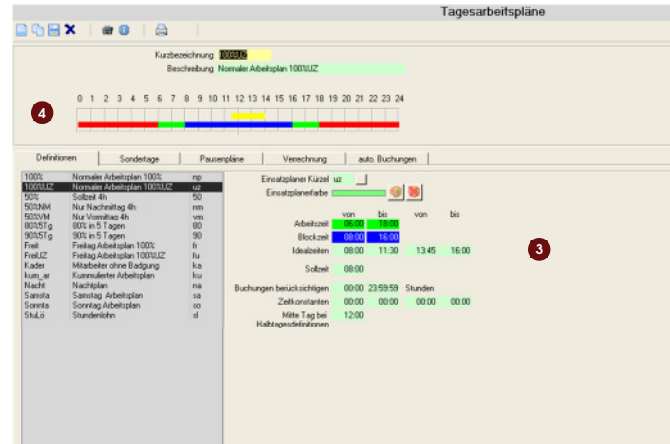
Tagesarbeitspläne

Kurzbezeichnung 100%UZ
Beschreibung Normaler Arbeitsplan 100%UZ

4

0 1 2 3 4 5 6 7 8 9 10 11 12 13 14 15 16 17 18 19 20 21 22 23 24

Definitionen | Sondertage | Pausenpläne | Verrechnung | auto. Buchungen

| | | |
|---|---|---|
| 100% | Normaler Arbeitsplan 100% | np |
| 100%UZ | Normaler Arbeitsplan 100%UZ | uz |
| 50% | Sollzeit 4h | 50 |
| 50%NM | Nur Nachmittag 4h | nm |
| 50%VM | Nur Vormittag 4h | vm |
| 80%5Tg | 80% in 5 Tagen | 80 |
| 90%5Tg | 90% in 5 Tagen | 90 |
| Freit | Freitag Arbeitsplan 100% | fr |
| FreiUZ | Freitag Arbeitsplan 100%UZ | fu |
| Kader | Mitarbeiter ohne Badgung | ka |
| kum_ar | Kummulierter Arbeitsplan | ku |
| Nacht | Nachtplan | na |
| Samsta | Samstag Arbeitsplan | sa |
| Sonnta | Sonntag Arbeitsplan | so |
| StuLö | Stundenlohn | sl |

Einsatzplaner Kürzel uz
Einsatzplanerfarbe

| | von | bis | von | bis |
|---|---|---|---|---|
| Arbeitszeit | 06:00 | 18:00 | | |
| Blockzeit | 08:00 | 16:00 | | |
| Idealzeiten | 08:00 | 11:30 | 13:45 | 16:00 |

Sollzeit 08:00

Buchungen berücksichtigen 00:00 23:59:59 Stunden
Zeitkonstanten 00:00 00:00 00:00 00:00
Mitte Tag bei Halbtagesdefinitionen 12:00

3